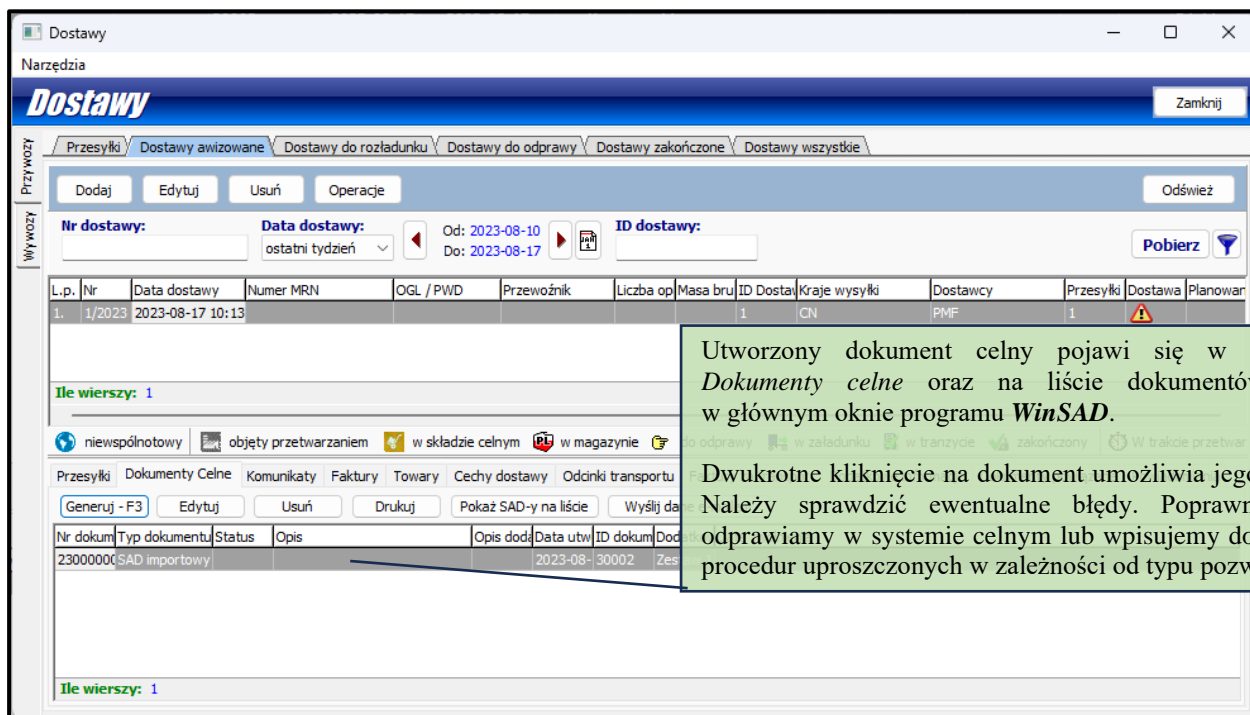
Dostawy

Narzędzia

Dostawy

Zamknij

Przywozy

Wywozy

Przesyłki | Dostawy awizowane | Dostawy do rozładunku | Dostawy do odprawy | Dostawy zakończone | Dostawy wszystkie

Dodaj | Edytuj | Usuń | Operacje | Odśwież

Nr dostawy:

Data dostawy:
ostatni tydzień

Od: 2023-08-10
Do: 2023-08-17

ID dostawy:

Pobierz

| L.p. | Nr | Data dostawy | Numer MRN | OGL / PWD | Przewoźnik | Liczba op | Masa bru | ID Dostaw | Kraje wysyłki | Dostawcy | Przesyłki | Dostawa | Planowan |
|---|---|---|---|---|---|---|---|---|---|---|---|---|---|
| 1. | 1/2023 | 2023-08-17 10:13 | | | | | | 1 | CN | PMF | 1 | | |

Ile wierszy: 1

niewspólnotowy | objęty przetwarzaniem | w składzie celnym | w magazynie | do odprawy | w załadunku | w tranzycie | zakończony | W trakcie przetwar

Przesyłki | Dokumenty Celne | Komunikaty | Faktury | Towary | Cechy dostawy | Odcinki transportu | Fa

Generuj - F3 | Edytuj | Usuń | Drukuj | Pokaż SAD-y na liście | Wyślij da

| Nr dokum | Typ dokumentu | Status | Opis | Opis doda | Data utw | ID dokum | Dod |
|---|---|---|---|---|---|---|---|
| 23000000 | SAD importowy | | | | 2023-08- | 30002 | Zes |

Ile wierszy: 1

Utworzony dokument celny pojawi się w *Dokumenty celne* oraz na liście dokumentów w głównym oknie programu ***WinSAD***.

Dwukrotne kliknięcie na dokument umożliwia jego Należy sprawdzić ewentualne błędy. Popraw odprawiamy w systemie celnym lub wpisujemy do procedur uproszczonych w zależności od typu pozw